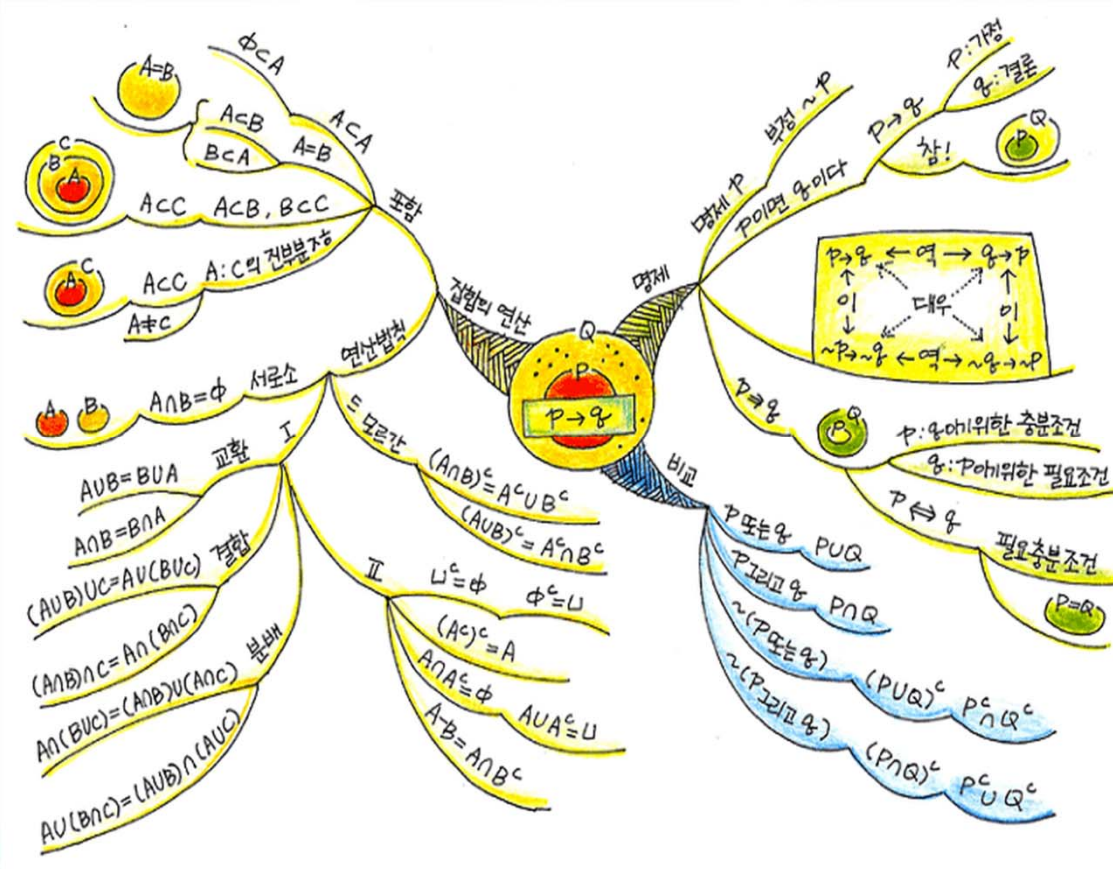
Q
P
$p \to q$

집합의 연산

포함
$A \subset A$
$\phi \subset A$
$A = B$
$A \subset B$
$B \subset A$
A=B
$A \subset C$
$A \subset B$, $B \subset C$
C
B
A
$A \subset C$
A : C의 진부분집합
$A \neq C$
C
A

연산법칙
서로소
$A \cap B = \phi$
A
B
I
교환
$A \cup B = B \cup A$
$A \cap B = B \cap A$
결합
$(A \cup B) \cup C = A \cup (B \cup C)$
$(A \cap B) \cap C = A \cap (B \cap C)$
분배
$A \cap (B \cup C) = (A \cap B) \cup (A \cap C)$
$A \cup (B \cap C) = (A \cup B) \cap (A \cup C)$
드 모르간
$(A \cap B)^c = A^c \cup B^c$
$(A \cup B)^c = A^c \cap B^c$
II
$U^c = \phi$
$\phi^c = U$
$(A^c)^c = A$
$A \cap A^c = \phi$
$A \cup A^c = U$
$A - B = A \cap B^c$

명제
명제 p
부정 ~p
p이면 q이다
$p \to q$
p : 가정
q : 결론
참!
P
Q
$p \to q$ ← 역 → $q \to p$
이
대우
이
$\sim p \to \sim q$ ← 역 → $\sim q \to \sim p$
$p \Rightarrow q$
P
Q
p : q이기 위한 충분조건
q : p이기 위한 필요조건
$p \Leftrightarrow q$
필요충분조건
P=Q

비교
p 또는 q
$P \cup Q$
p 그리고 q
$P \cap Q$
~(p 또는 q)
$(P \cup Q)^c$
$P^c \cap Q^c$
~(p 그리고 q)
$(P \cap Q)^c$
$P^c \cup Q^c$